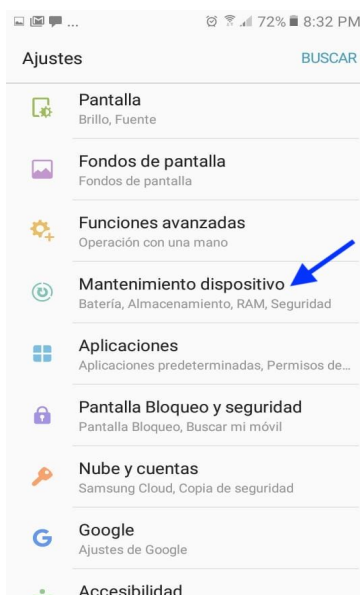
... 72% 8:32 PM

Ajustes

BUSCAR

Pantalla
Brillo, Fuente

Fondos de pantalla
Fondos de pantalla

Funciones avanzadas
Operación con una mano

Mantenimiento dispositivo
Batería, Almacenamiento, RAM, Seguridad

Aplicaciones
Aplicaciones predeterminadas, Permisos de...

Pantalla Bloqueo y seguridad
Pantalla Bloqueo, Buscar mi móvil

Nube y cuentas
Samsung Cloud, Copia de seguridad

Google
Ajustes de Google

Accesibilidad